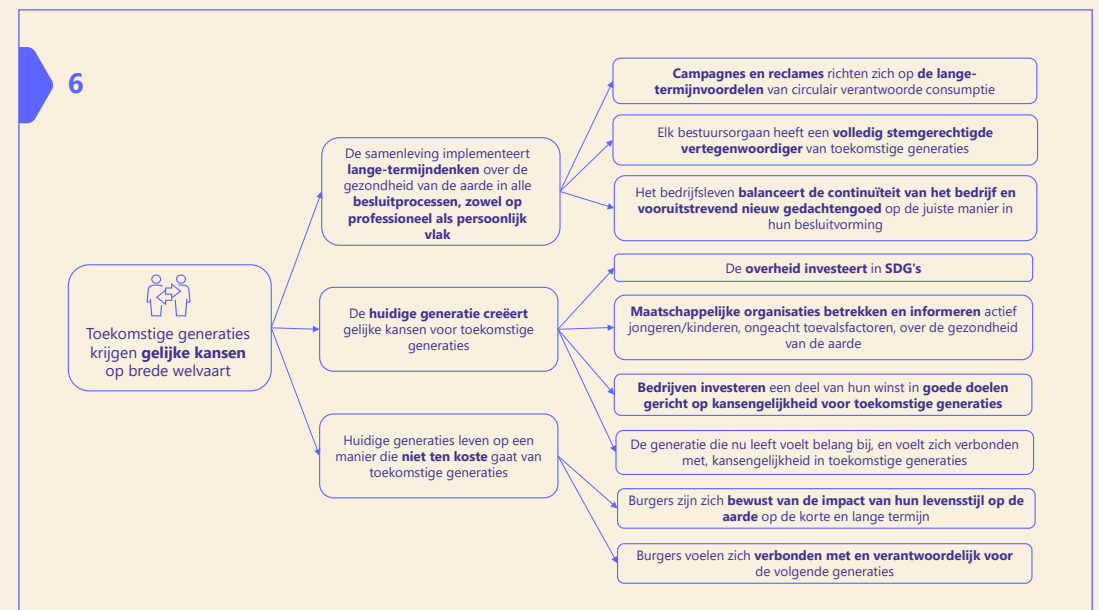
6

Toekomstige generaties krijgen gelijke kansen op brede welvaart

De samenleving implementeert lange-termijndenken over de gezondheid van de aarde in alle besluitprocessen, zowel op professioneel als persoonlijk vlak

Campagnes en reclames richten zich op de lange-termijnvoordelen van circulair verantwoorde consumptie

Elk bestuursorgaan heeft een volledig stemgerechtigde vertegenwoordiger van toekomstige generaties

Het bedrijfsleven balanceert de continuïteit van het bedrijf en vooruitstrevend nieuw gedachtengoed op de juiste manier in hun besluitvorming

De huidige generatie creëert gelijke kansen voor toekomstige generaties

De overheid investeert in SDG's

Maatschappelijke organisaties betrekken en informeren actief jongeren/kinderen, ongeacht toevalsfactoren, over de gezondheid van de aarde

Bedrijven investeren een deel van hun winst in goede doelen gericht op kansengelijkheid voor toekomstige generaties

Huidige generaties leven op een manier die niet ten koste gaat van toekomstige generaties

De generatie die nu leeft voelt belang bij, en voelt zich verbonden met, kansengelijkheid in toekomstige generaties

Burgers zijn zich bewust van de impact van hun levensstijl op de aarde op de korte en lange termijn

Burgers voelen zich verbonden met en verantwoordelijk voor de volgende generaties